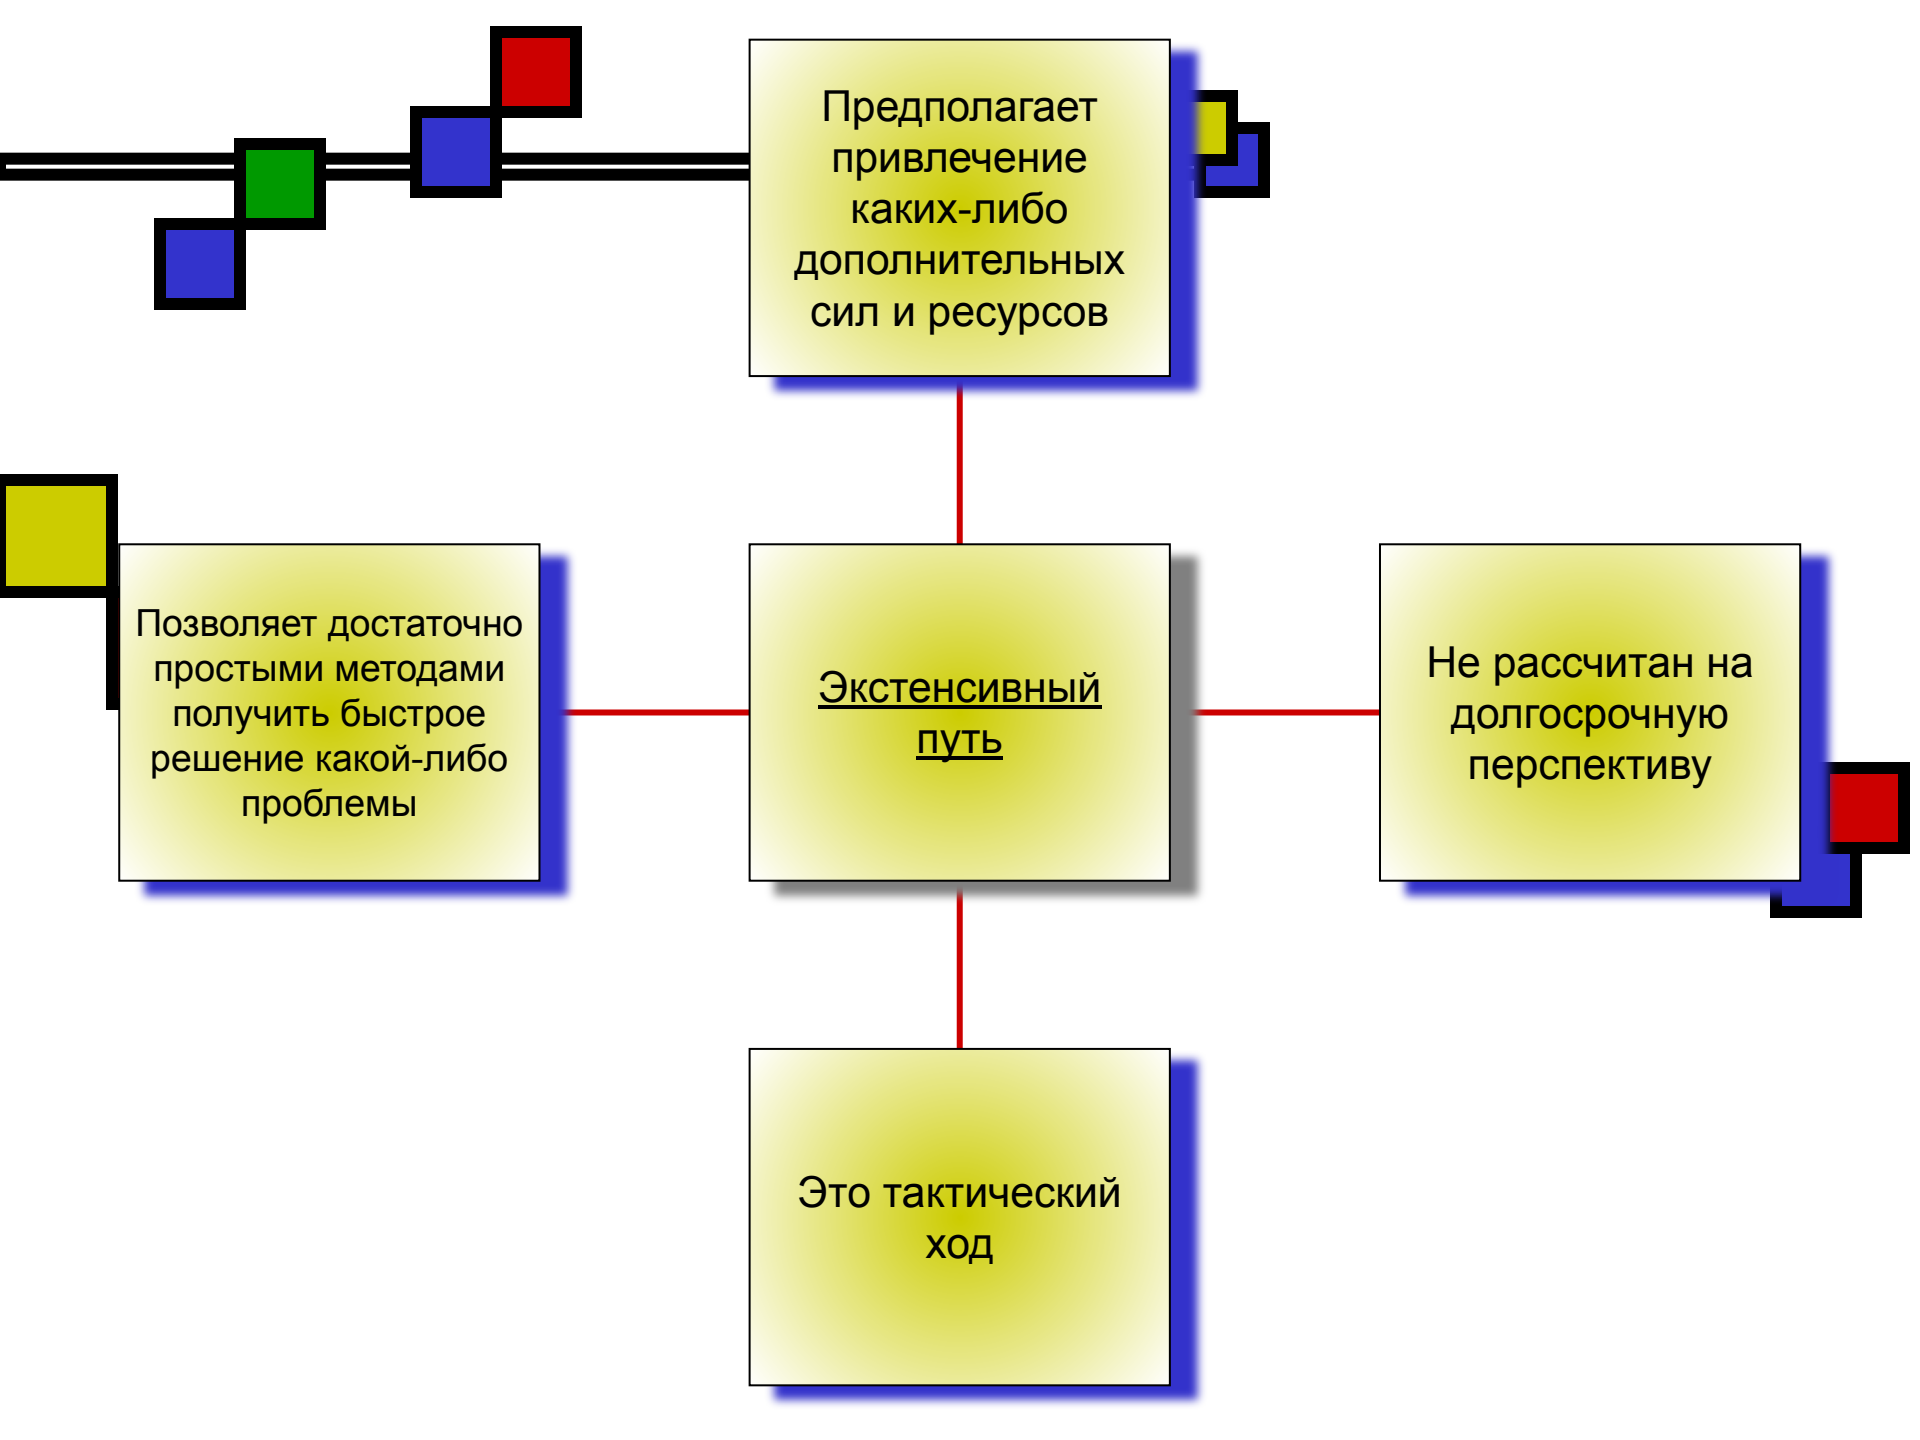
Предполагает привлечение каких-либо дополнительных сил и ресурсов

Позволяет достаточно простыми методами получить быстрое решение какой-либо проблемы

Экстенсивный путь

Не рассчитан на долгосрочную перспективу

Это тактический ход